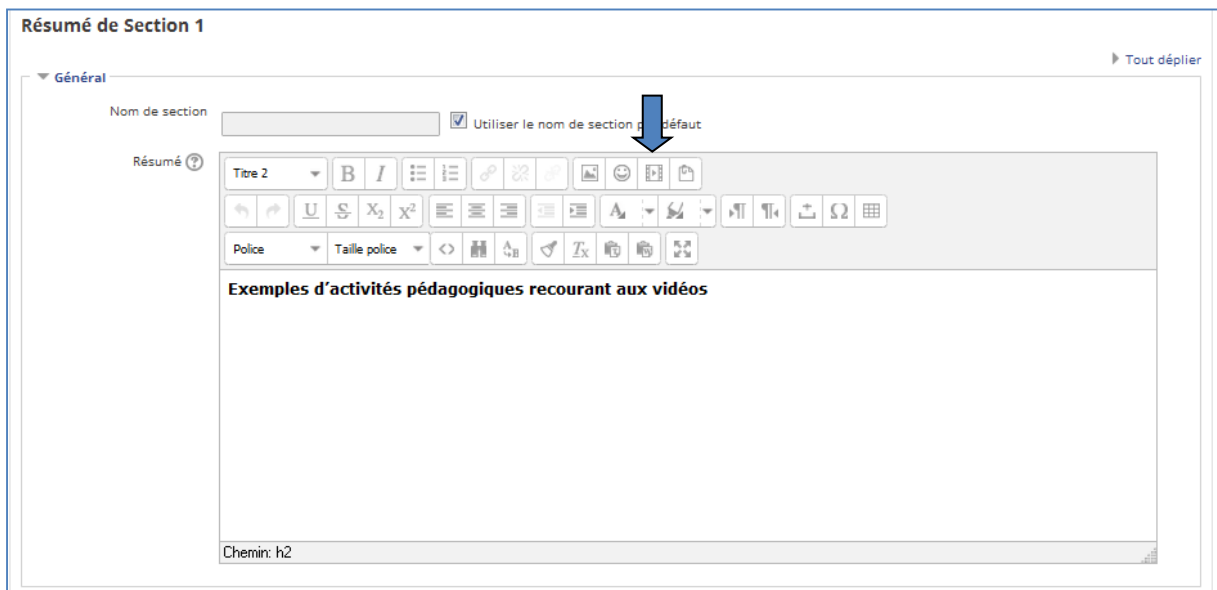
Résumé de Section 1

Tout déplier

Général

Nom de section

Utiliser le nom de section p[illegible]défaut

Résumé

Titre 2

Police

Taille police

Exemples d'activités pédagogiques recourant aux vidéos

Chemin: h2